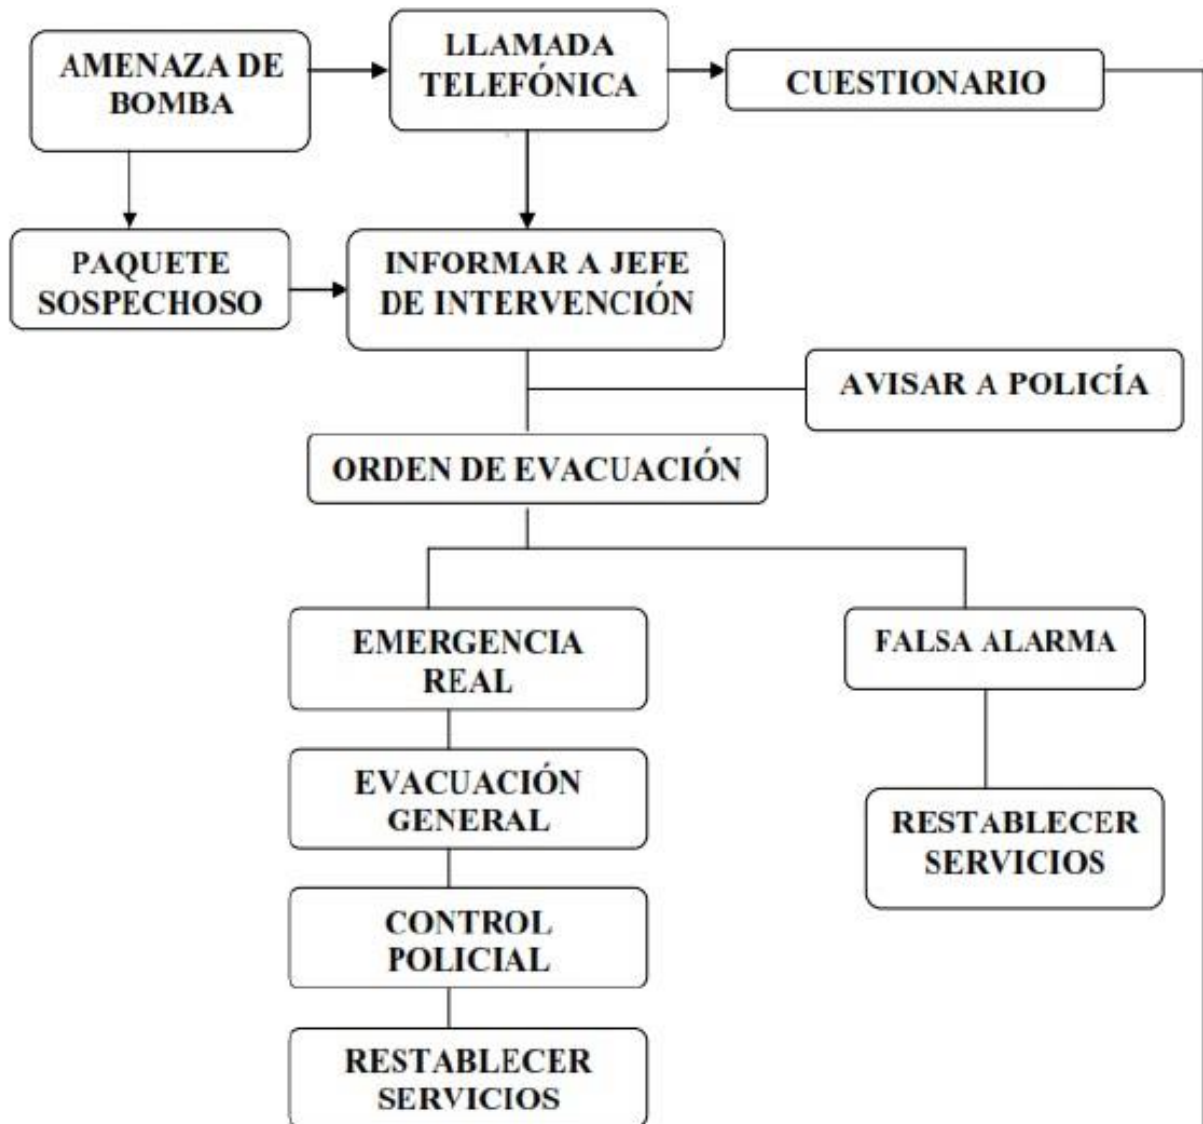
AMENAZA DE BOMBA

LLAMADA TELEFÓNICA

CUESTIONARIO

PAQUETE SOSPECHOSO

INFORMAR A JEFE DE INTERVENCIÓN

AVISAR A POLICÍA

ORDEN DE EVACUACIÓN

EMERGENCIA REAL

FALSA ALARMA

EVACUACIÓN GENERAL

RESTABLECER SERVICIOS

CONTROL POLICIAL

RESTABLECER SERVICIOS